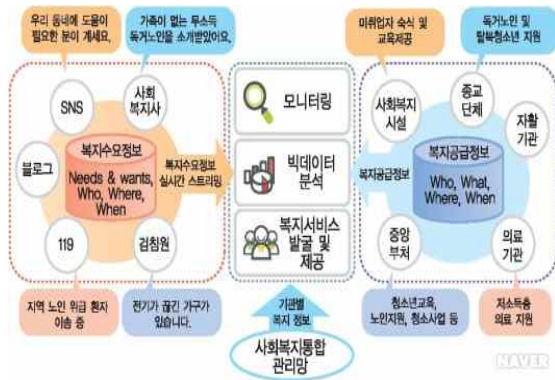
우리 동네에 도움이 필요한 분이 계세요.

가족이 없는 무소득 독거노인을 소개받았어요.

SNS

사회복지사

블로그

복지수요정보

Needs & wants, Who, Where, When

119

검침원

복지수요정보 실시간 스트리밍

지역 노인 위급 환자 이송 증

전기가 끊긴 가구가 있습니다.

모니터링

빅데이터 분석

복지서비스 발굴 및 제공

기관별 복지 정보

사회복지통합 관리망

미취업자 숙식 및 교육제공

독거노인 및 탈북청소년 지원

사회복지 시설

종교 단체

지활 기관

복지공급정보

복지공급정보

Who, What, Where, When

중앙 부처

의료 기관

청소년교육, 노인지원, 청소사업 등

저소득층 의료 지원

NAVER